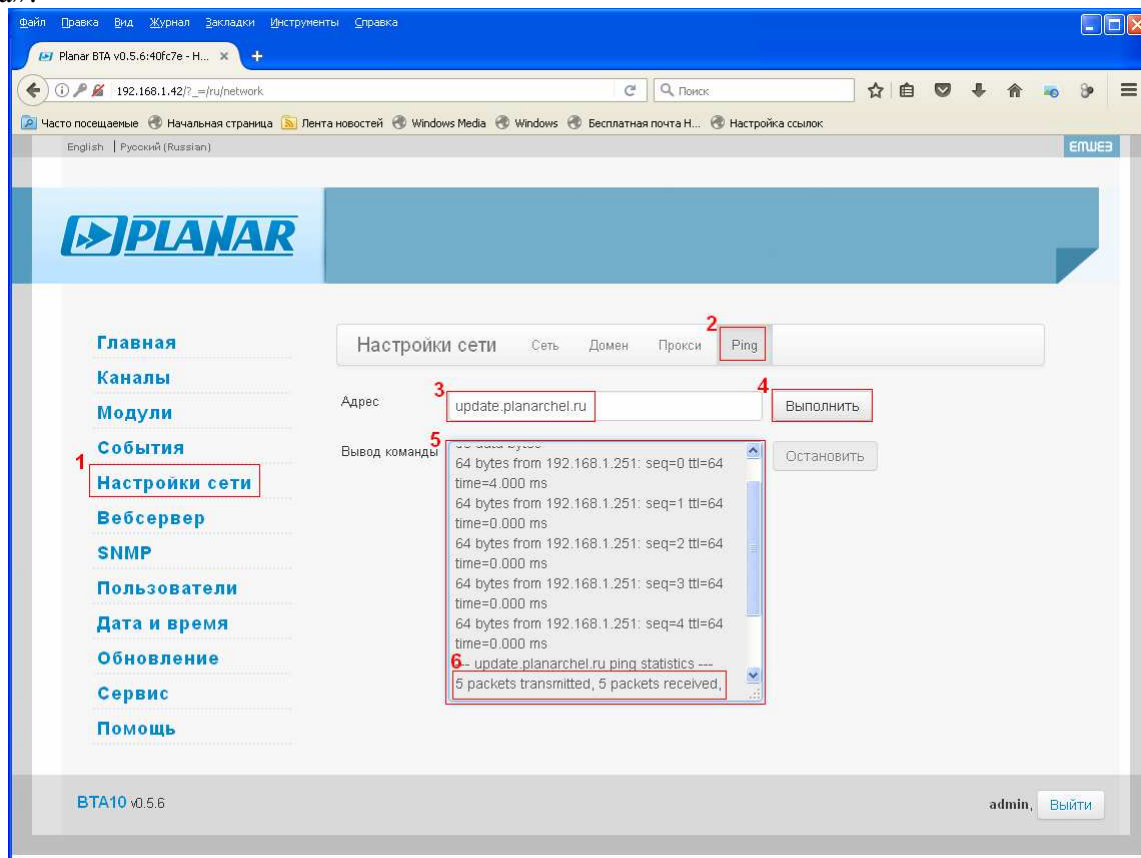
Файл Правка Вид Журнал Закладки Инструменты Справка

Planar BTA v0.5.6:40fc7e - H... ×

192.168.1.42/?_=/ru/network

Поиск

Часто посещаемые Начальная страница Лента новостей Windows Media Windows Бесплатная почта H... Настройка ссылок

English | Русский (Russian)

EMWE3

PLANAR

Главная
Каналы
Модули
События
1 Настройки сети
Вебсервер
SNMP
Пользователи
Дата и время
Обновление
Сервис
Помощь

Настройки сети Сеть Домен Прокси 2 Ping

Адрес 3 update.planarchel.ru 4 Выполнить

Вывод команды 5
64 bytes from 192.168.1.251: seq=0 ttl=64 time=4.000 ms
64 bytes from 192.168.1.251: seq=1 ttl=64 time=0.000 ms
64 bytes from 192.168.1.251: seq=2 ttl=64 time=0.000 ms
64 bytes from 192.168.1.251: seq=3 ttl=64 time=0.000 ms
64 bytes from 192.168.1.251: seq=4 ttl=64 time=0.000 ms
6-- update.planarchel.ru ping statistics ---
5 packets transmitted, 5 packets received,

Остановить

BTA10 v0.5.6

admin, Выйти